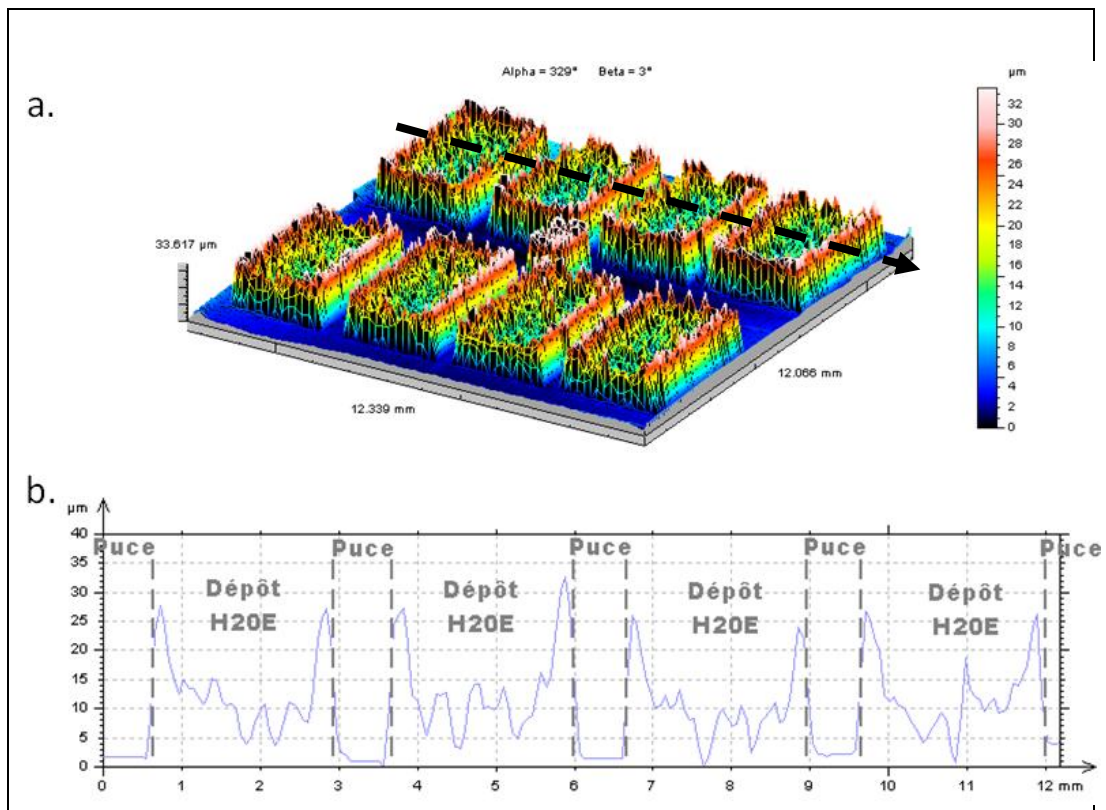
a.

Alpha = 329°    Beta = 3°

33.617 µm

12.339 mm

12.066 mm

µm
32
30
28
26
24
22
20
18
16
14
12
10
8
6
4
2
0

b.

µm
40
35
30
25
20
15
10
5
0

Puce
Dépôt H20E
Puce
Dépôt H20E
Puce
Dépôt H20E
Puce
Dépôt H20E
Puce

0 1 2 3 4 5 6 7 8 9 10 11 12 mm